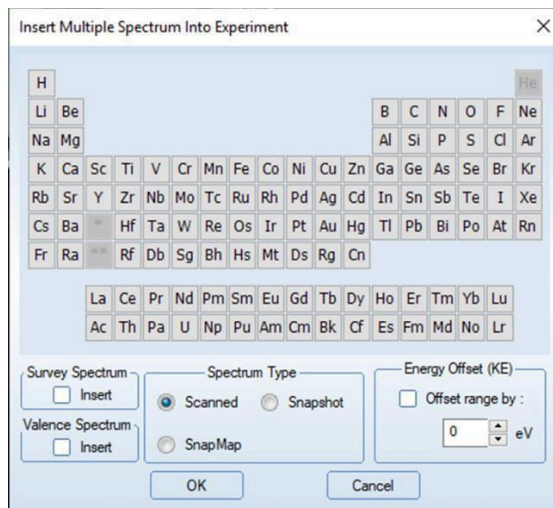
Insert Multiple Spectrum Into Experiment

×

H He
Li Be B C N O F Ne
Na Mg Al Si P S Cl Ar
K Ca Sc Ti V Cr Mn Fe Co Ni Cu Zn Ga Ge As Se Br Kr
Rb Sr Y Zr Nb Mo Tc Ru Rh Pd Ag Cd In Sn Sb Te I Xe
Cs Ba Hf Ta W Re Os Ir Pt Au Hg Tl Pb Bi Po At Rn
Fr Ra Rf Db Sg Bh Hs Mt Ds Rg Cn

La Ce Pr Nd Pm Sm Eu Gd Tb Dy Ho Er Tm Yb Lu
Ac Th Pa U Np Pu Am Cm Bk Cf Es Fm Md No Lr

Survey Spectrum
Insert

Valence Spectrum
Insert

Spectrum Type
Scanned
Snapshot
SnapMap

Energy Offset (KE)
Offset range by :
0 eV

OK
Cancel